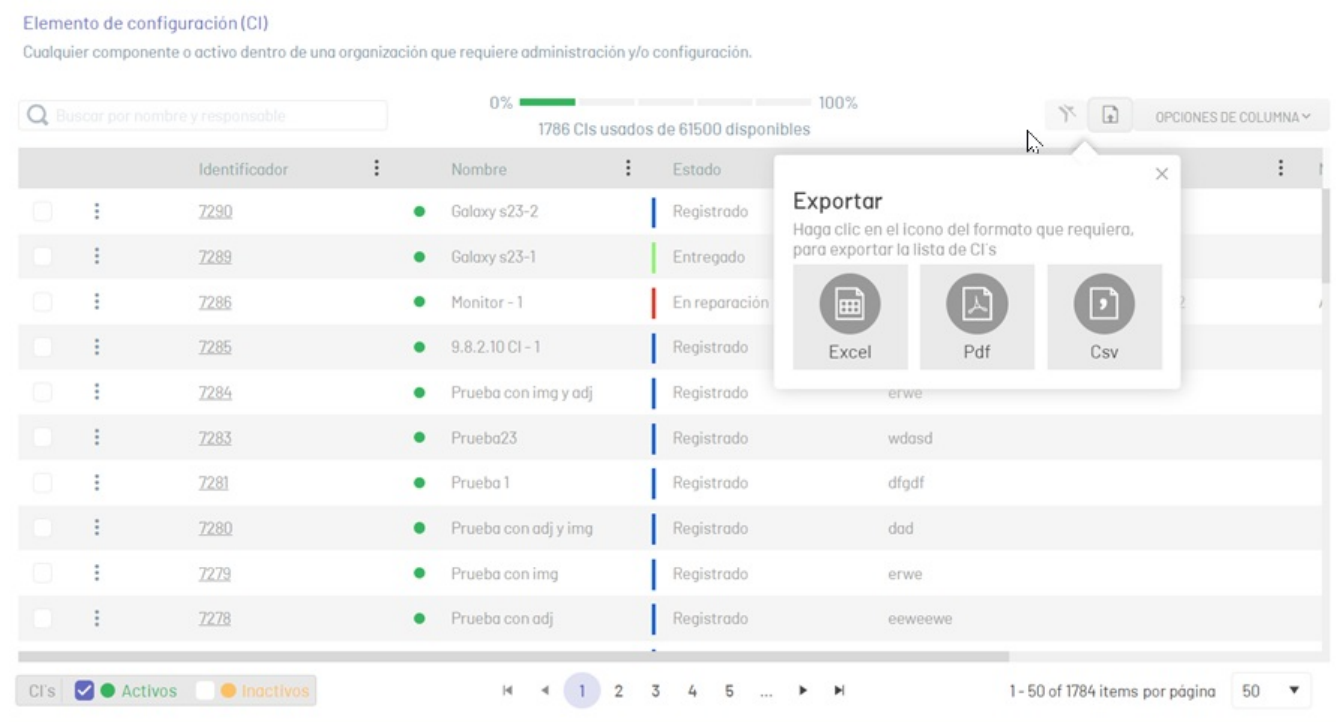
Elemento de configuración (CI)

Cualquier componente o activo dentro de una organización que requiere administración y/o configuración.

Buscar por nombre y responsable

0% 100%

1786 CIs usados de 61500 disponibles

OPCIONES DE COLUMNA

| | | Identificador | | Nombre | Estado | |
|---|---|---|---|---|---|---|
| | | 7290 | | Galaxy s23-2 | Registrado | |
| | | 7289 | | Galaxy s23-1 | Entregado | |
| | | 7286 | | Monitor - 1 | En reparación | |
| | | 7285 | | 9.8.2.10 CI - 1 | Registrado | |
| | | 7284 | | Prueba con img y adj | Registrado | erwe |
| | | 7283 | | Prueba23 | Registrado | wdasd |
| | | 7281 | | Prueba 1 | Registrado | dfgdf |
| | | 7280 | | Prueba con adj y img | Registrado | dad |
| | | 7279 | | Prueba con img | Registrado | erwe |
| | | 7278 | | Prueba con adj | Registrado | eeweewe |

Exportar

Haga clic en el icono del formato que requiera, para exportar la lista de CI's

Excel Pdf Csv

CI's Activos Inactivos

1 2 3 4 5 ...

1 - 50 of 1784 items por página 50